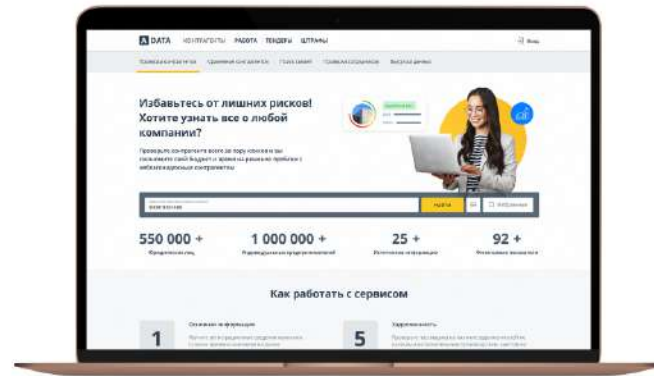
DATA КОНТРАГЕНТЫ РАБОТА ТЕНДЕРЫ ШТРАФЫ

Вход

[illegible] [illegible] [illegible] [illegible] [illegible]

Избавьтесь от лишних рисков! Хотите узнать все о любой компании?

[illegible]

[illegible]

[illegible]

Избранные

550 000 +

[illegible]

1 000 000 +

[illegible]

25 +

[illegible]

92 +

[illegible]

Как работать с сервисом

1

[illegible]

5

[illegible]